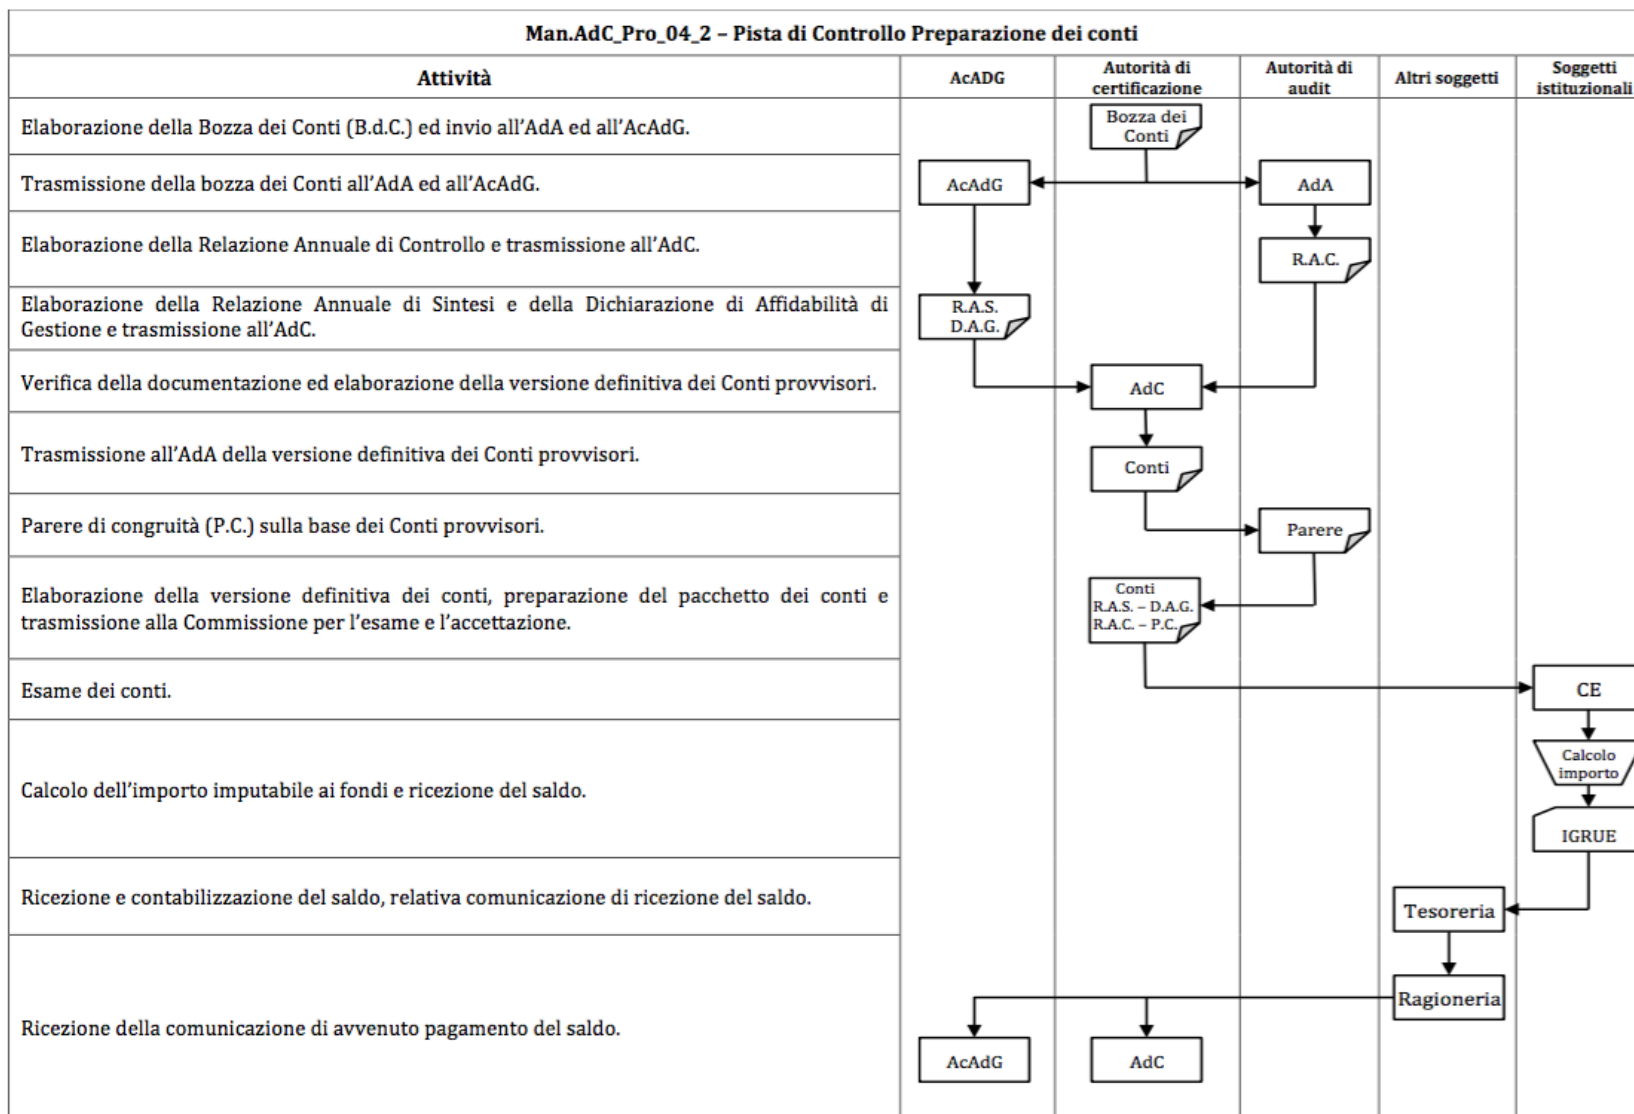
Man.AdC_Pro_04_2 – Pista di Controllo Preparazione dei conti

| Attività | AcADG | Autorità di certificazione | Autorità di audit | Altri soggetti | Soggetti istituzionali |
|---|---|---|---|---|---|
| Elaborazione della Bozza dei Conti (B.d.C.) ed invio all'AdA ed all'AcAdG. | | Bozza dei Conti | | | |
| Trasmissione della bozza dei Conti all'AdA ed all'AcAdG. | AcAdG | | AdA | | |
| Elaborazione della Relazione Annuale di Controllo e trasmissione all'AdC. | | | R.A.C. | | |
| Elaborazione della Relazione Annuale di Sintesi e della Dichiarazione di Affidabilità di Gestione e trasmissione all'AdC. | R.A.S. D.A.G. | | | | |
| Verifica della documentazione ed elaborazione della versione definitiva dei Conti provvisori. | | AdC | | | |
| Trasmissione all'AdA della versione definitiva dei Conti provvisori. | | Conti | | | |
| Parere di congruità (P.C.) sulla base dei Conti provvisori. | | | Parere | | |
| Elaborazione della versione definitiva dei conti, preparazione del pacchetto dei conti e trasmissione alla Commissione per l'esame e l'accettazione. | | Conti R.A.S. – D.A.G. R.A.C. – P.C. | | | |
| Esame dei conti. | | | | | CE |
| Calcolo dell'importo imputabile ai fondi e ricezione del saldo. | | | | | Calcolo importo IGRUE |
| Ricezione e contabilizzazione del saldo, relativa comunicazione di ricezione del saldo. | | | | Tesoreria | |
| Ricezione della comunicazione di avvenuto pagamento del saldo. | AcAdG | AdC | | Ragioneria | |